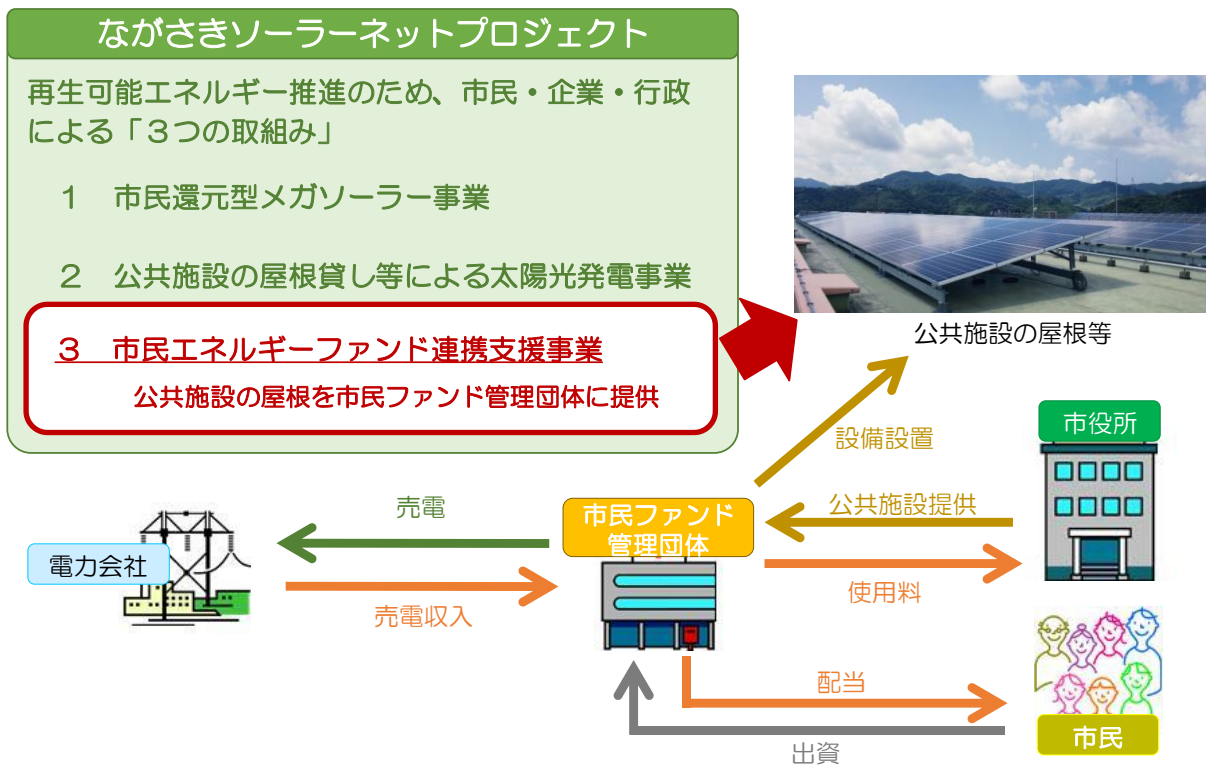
ながさきソーラーネットプロジェクト

再生可能エネルギー推進のため、市民・企業・行政による「３つの取組み」

１　市民還元型メガソーラー事業

２　公共施設の屋根貸し等による太陽光発電事業

３　市民エネルギーファンド連携支援事業

公共施設の屋根を市民ファンド管理団体に提供

公共施設の屋根等

設備設置

市役所

売電

公共施設提供

市民ファンド管理団体

電力会社

使用料

売電収入

配当

市民

出資